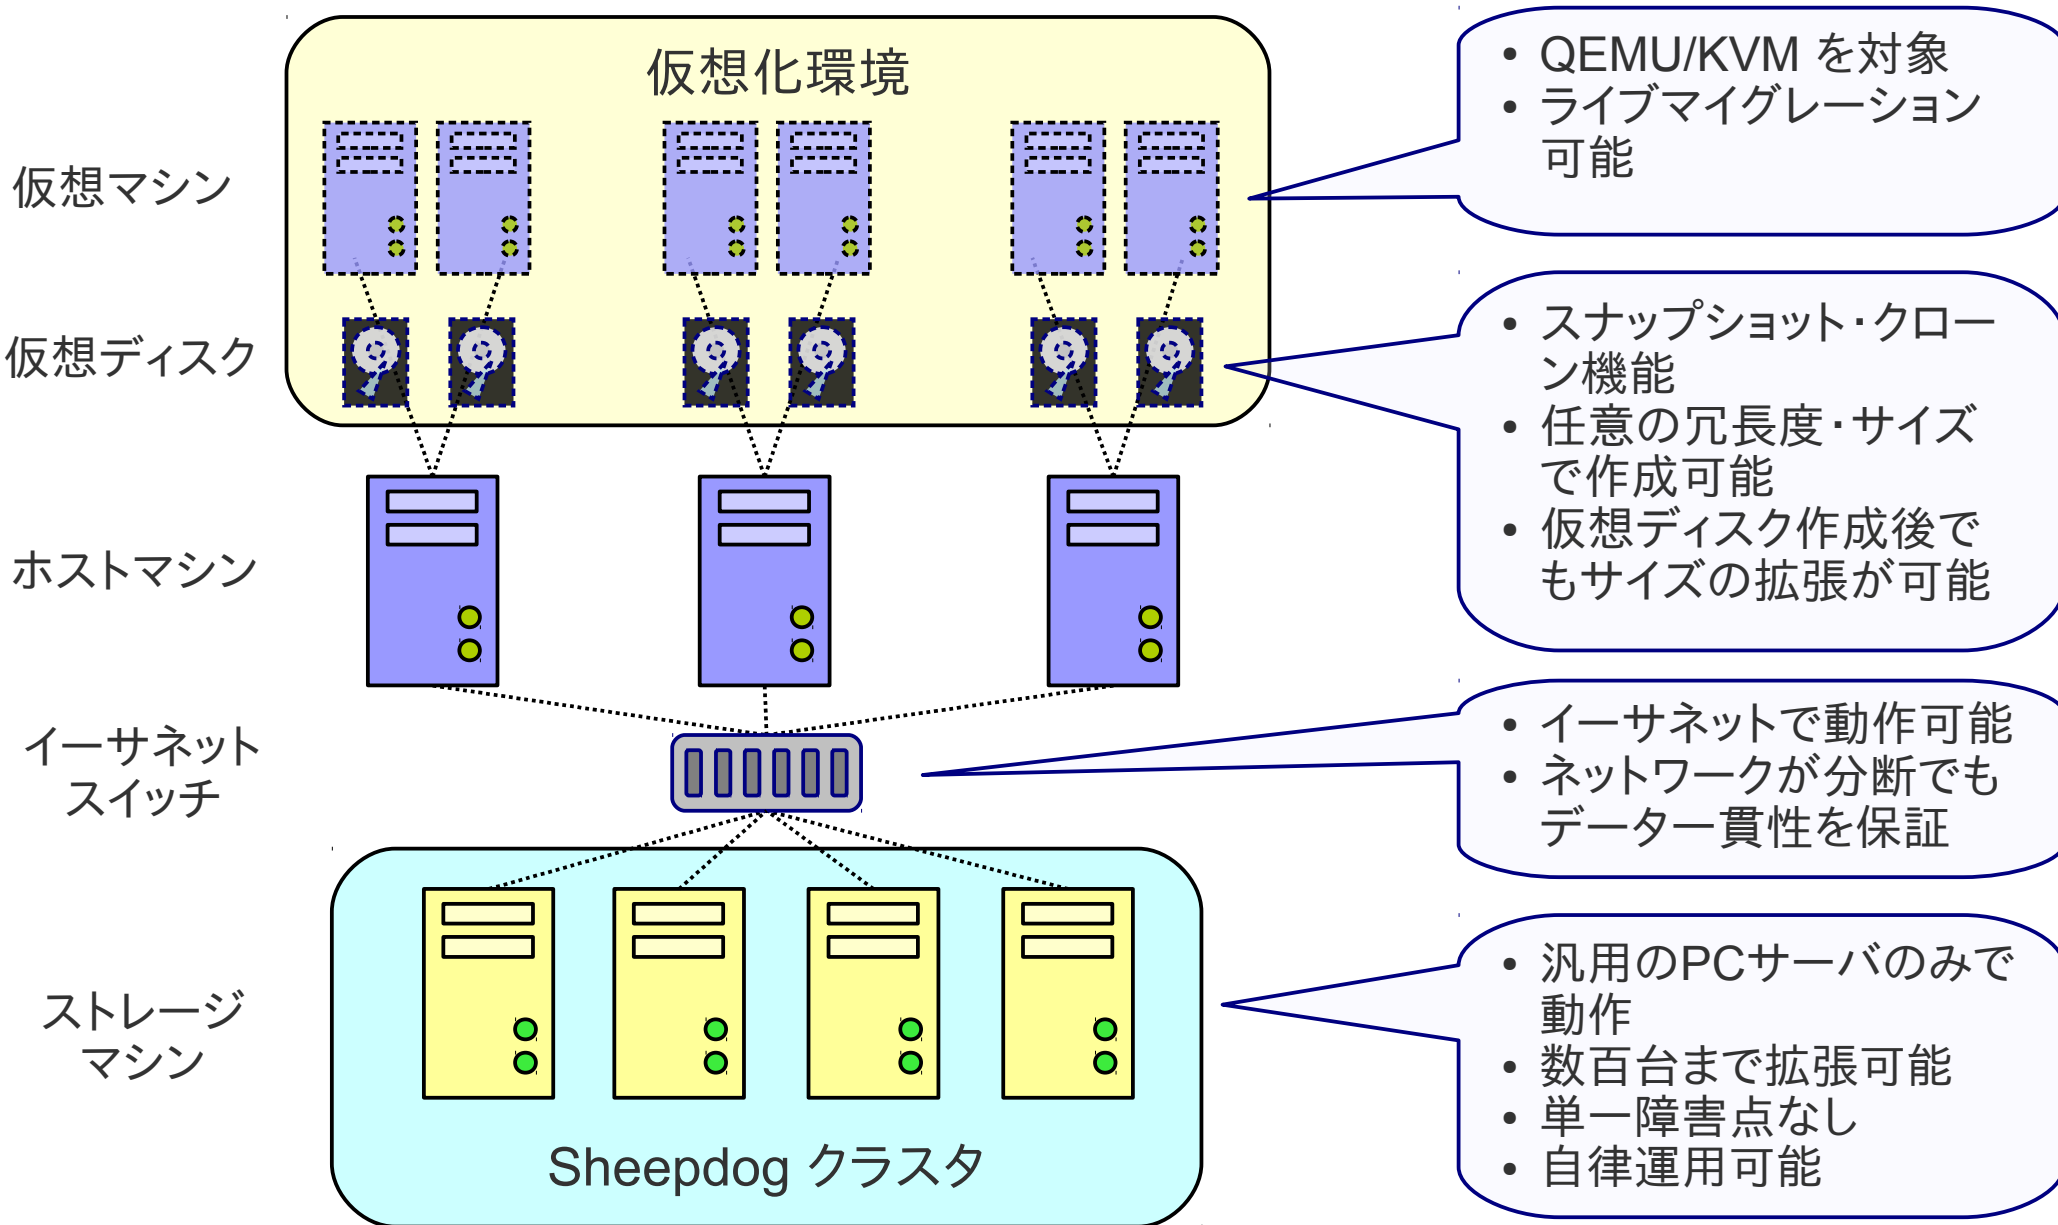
仮想化環境

仮想マシン

仮想ディスク

ホストマシン

イーサネット
スイッチ

ストレージ
マシン

Sheepdog クラスタ

• QEMU/KVM を対象
• ライブマイグレーション可能

• スナップショット・クローン機能
• 任意の冗長度・サイズで作成可能
• 仮想ディスク作成後でもサイズの拡張が可能

• イーサネットで動作可能
• ネットワークが分断でもデータ一貫性を保証

• 汎用のPCサーバのみで動作
• 数百台まで拡張可能
• 単一障害点なし
• 自律運用可能